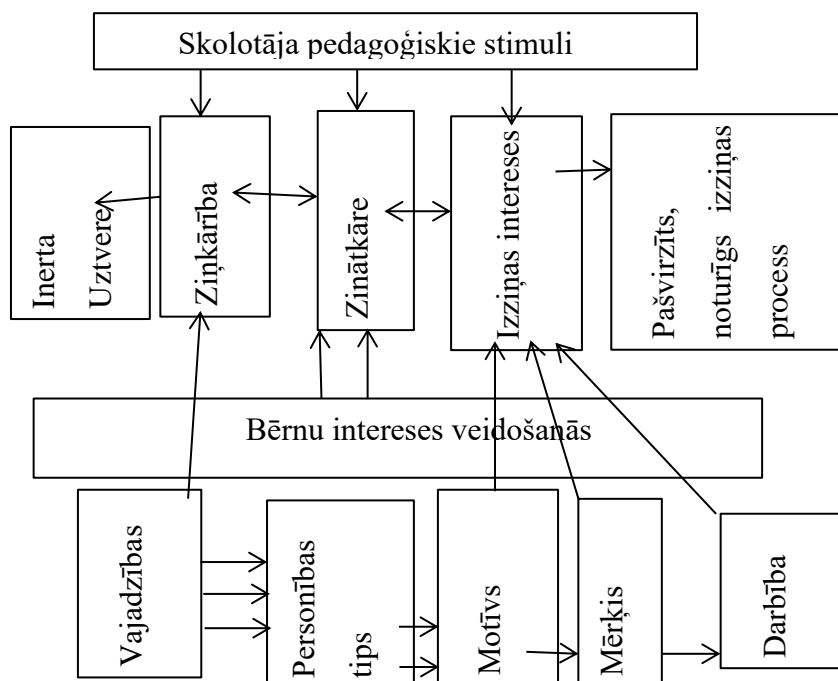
Skolotāja pedagoģiskie stimuli

Inerta Uztvere

Ziņkārība

Zinātkāre

Izziņas intereses

Pašvirzīts, noturīgs izziņas process

Bērnu intereses veidošanās

Vajadzības

Personības tips

Motīvs

Mērķis

Darbība